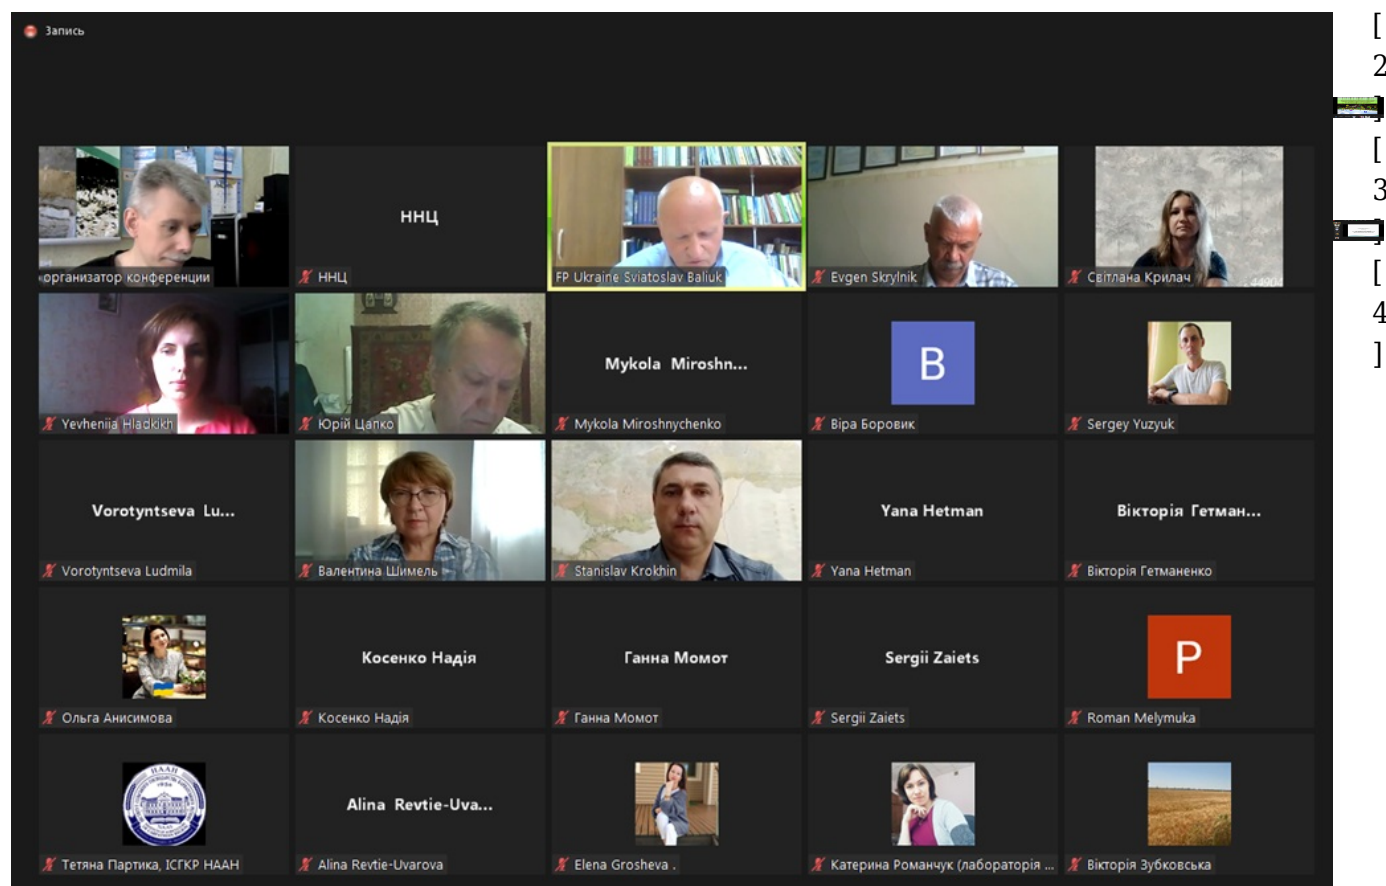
Запись

организатор конференции

ННЦ
ННЦ

FP Ukraine Sviatoslav Baliuk

Evgen Skrylnik

Світлана Крилач

Yevheniia Hladkikh

Юрій Цапко

Mykola Miroshn...
Mykola Miroshnychenko

B
Віра Боровик

Sergey Yuzyuk

Vorotyntseva Lu...
Vorotyntseva Ludmila

Валентина Шимель

Stanislav Krokhin

Yana Hetman
Yana Hetman

Вікторія Гетман...
Вікторія Гетманенко

Ольга Анисимова

Косенко Надія
Косенко Надія

Ганна Момот
Ганна Момот

Sergii Zaiets
Sergii Zaiets

P
Roman Melymuka

Тетяна Партика, ІСГКР НААН

Alina Revtie-Uva...
Alina Revtie-Uvarova

Elena Grosheva .

Катерина Романчук (лабораторія ...

Вікторія Зубковська

[
2
]
[
3
]
[
4
]